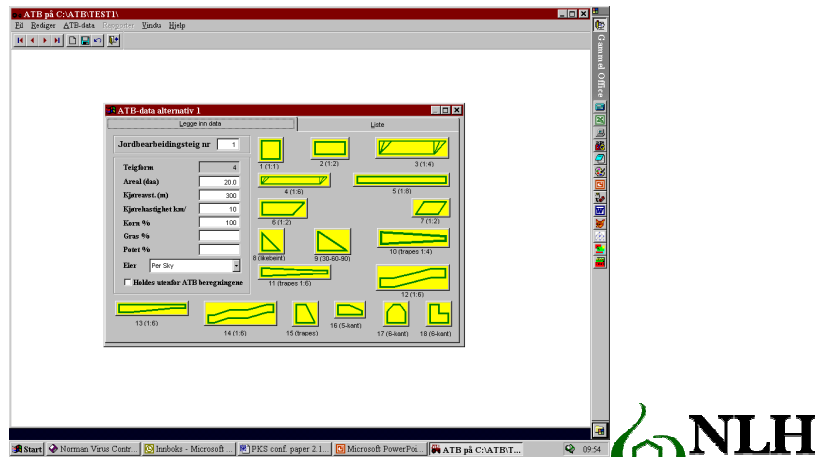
ATB på C:\ATB\TEST1\

Fil Rediger ATB-data Rapporter Vindu Hjelp

ATB-data alternativ 1

Legge inn data

Liste

Jordbearbeidingsteig nr 1

Teigform 4

Areal (daa) 20.0

Kjøreavst. (m) 300

Kjørehastighet km/ 10

Korn % 100

Gras %

Poteт %

Eier Per Sky

Holdes utenfor ATB beregningene

1 (1:1)

2 (1:2)

3 (1:4)

4 (1:6)

5 (1:8)

6 (1:2)

7 (1:2)

8 (likebeint)

9 (30-60-90)

10 (trapes 1:4)

11 (trapes 1:6)

12 (1:6)

13 (1:6)

14 (1:6)

15 (trapes)

16 (5-kant)

17 (6-kant)

18 (6-kant)

Gammel Office

Start Norman Virus Contr... Innboks - Microsoft ... PKS conf. paper 2.1... Microsoft PowerPoi... ATB på C:\ATB\T... 09:54

NLH